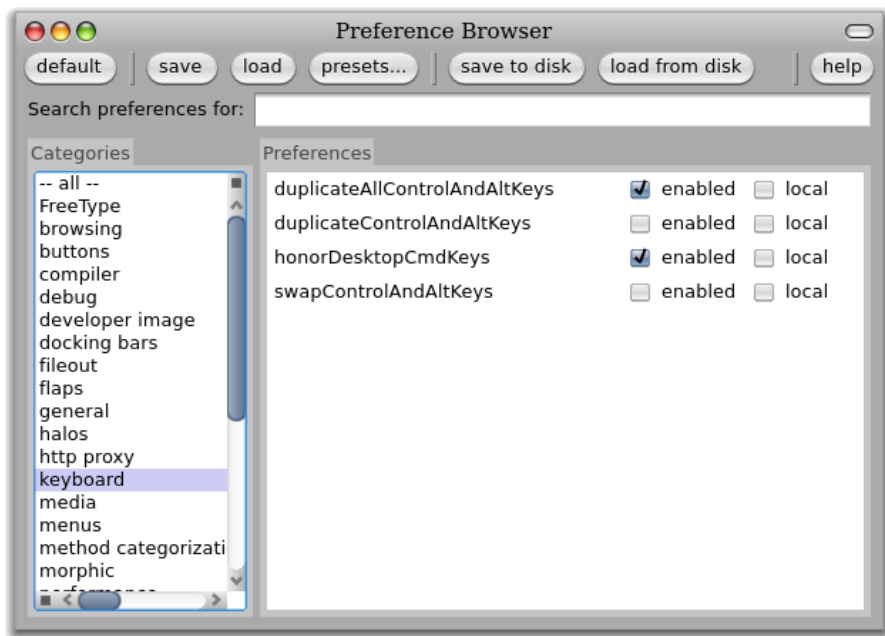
Preference Browser

default | save | load | presets... | save to disk | load from disk | help

Search preferences for:

Categories
-- all --
FreeType
browsing
buttons
compiler
debug
developer image
docking bars
fileout
flaps
general
halos
http proxy
keyboard
media
menus
method categorizati
morphic
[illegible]

Preferences
duplicateAllControlAndAltKeys enabled local
duplicateControlAndAltKeys enabled local
honorDesktopCmdKeys enabled local
swapControlAndAltKeys enabled local